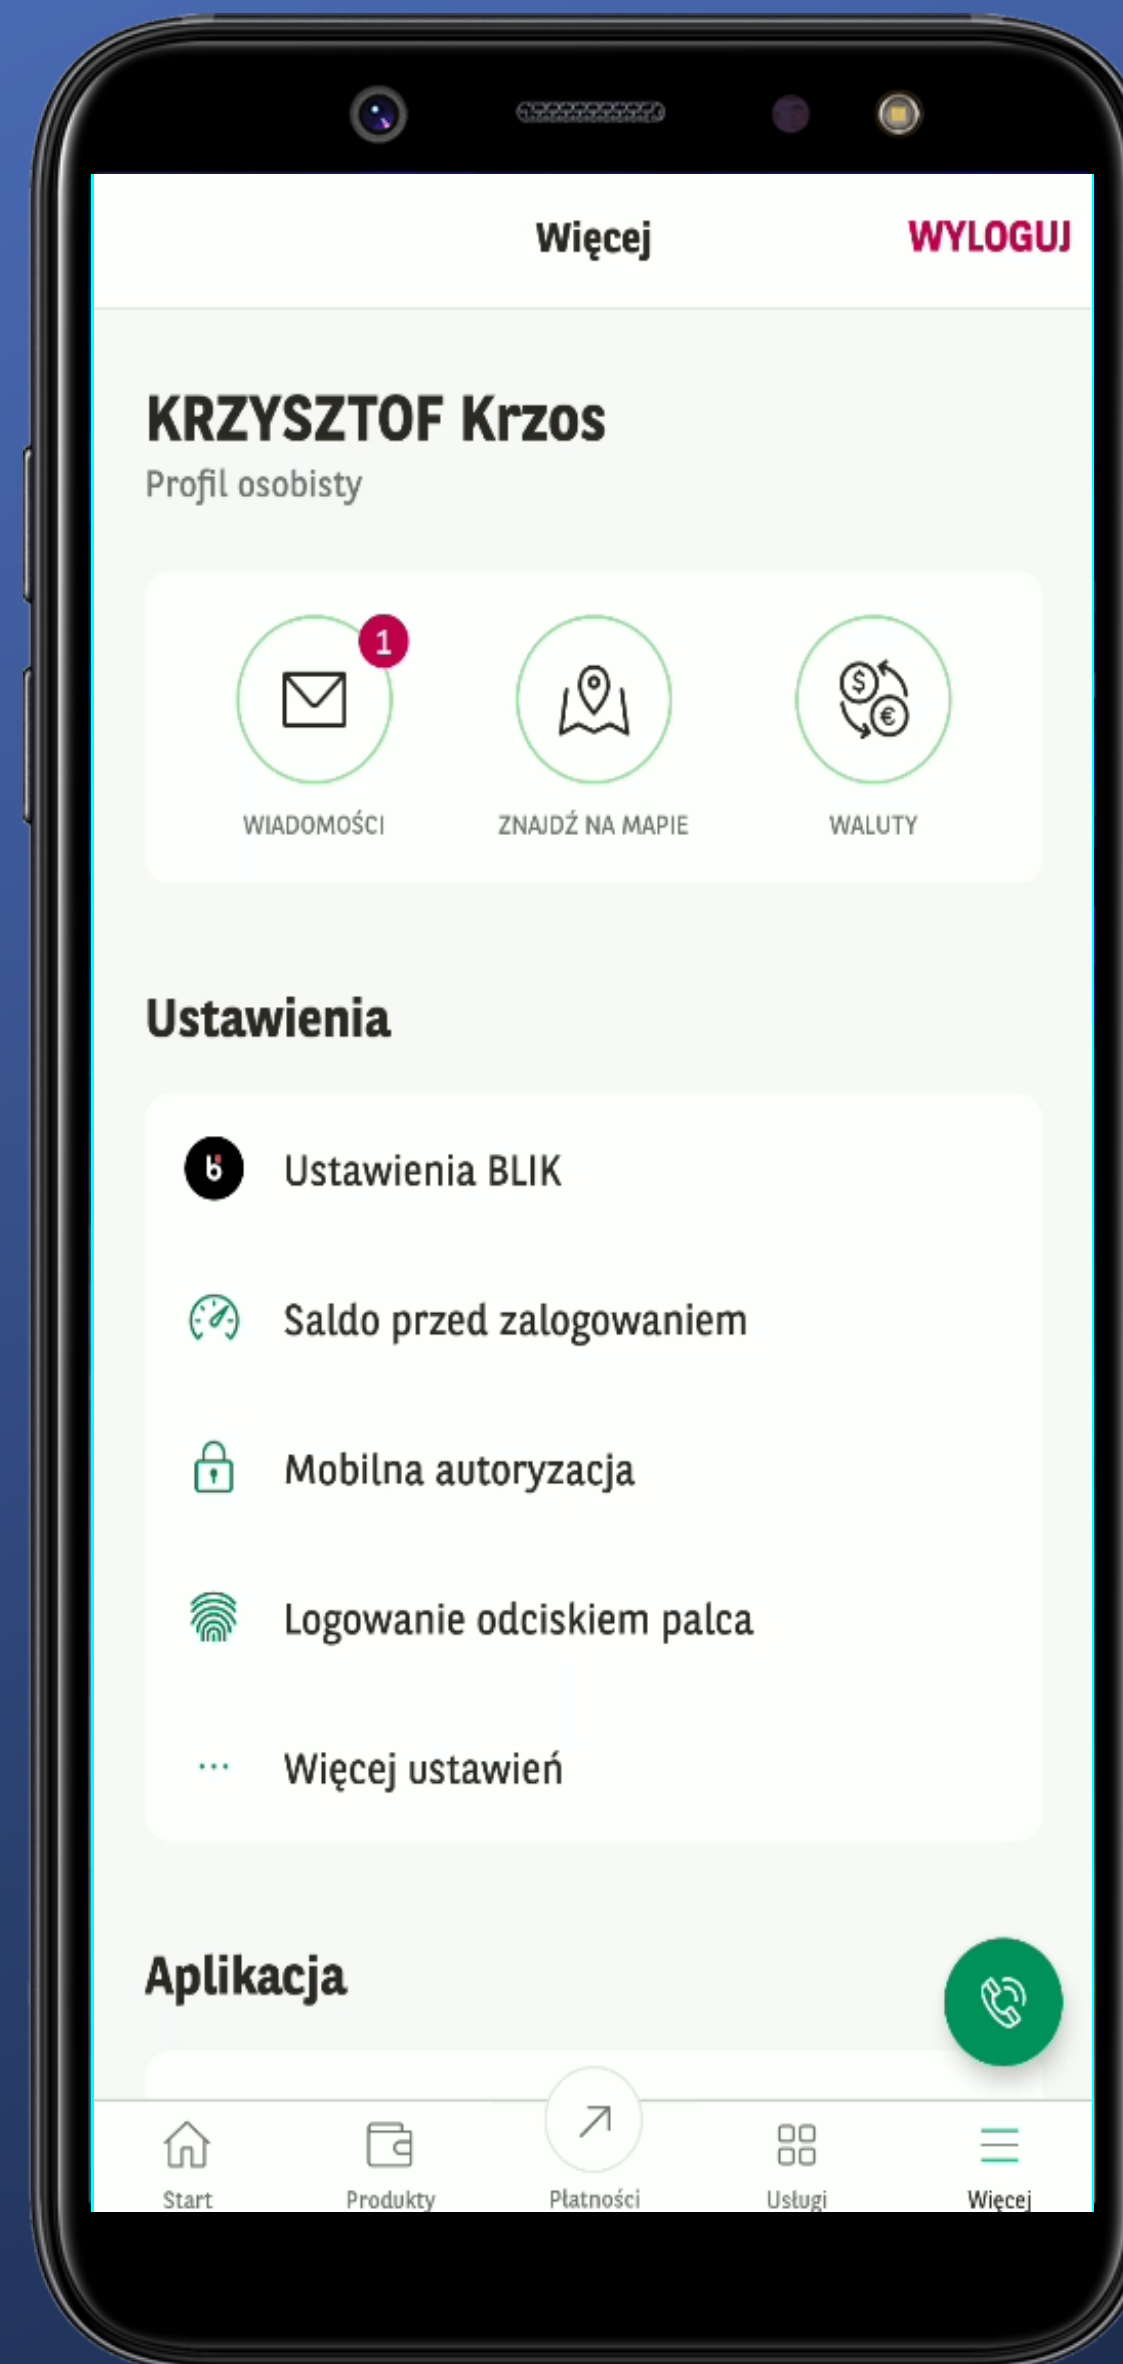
Więcej

WYLOGUJ

KRZYSZTOF Krzos
Profil osobisty

1
WIADOMOŚCI

ZNAJDŹ NA MAPIE

WALUTY

Ustawienia

Ustawienia BLIK

Saldo przed zalogowaniem

Mobilna autoryzacja

Logowanie odciskiem palca

Więcej ustawień

Aplikacja

Start

Produkty

Płatności

Usługi

Więcej